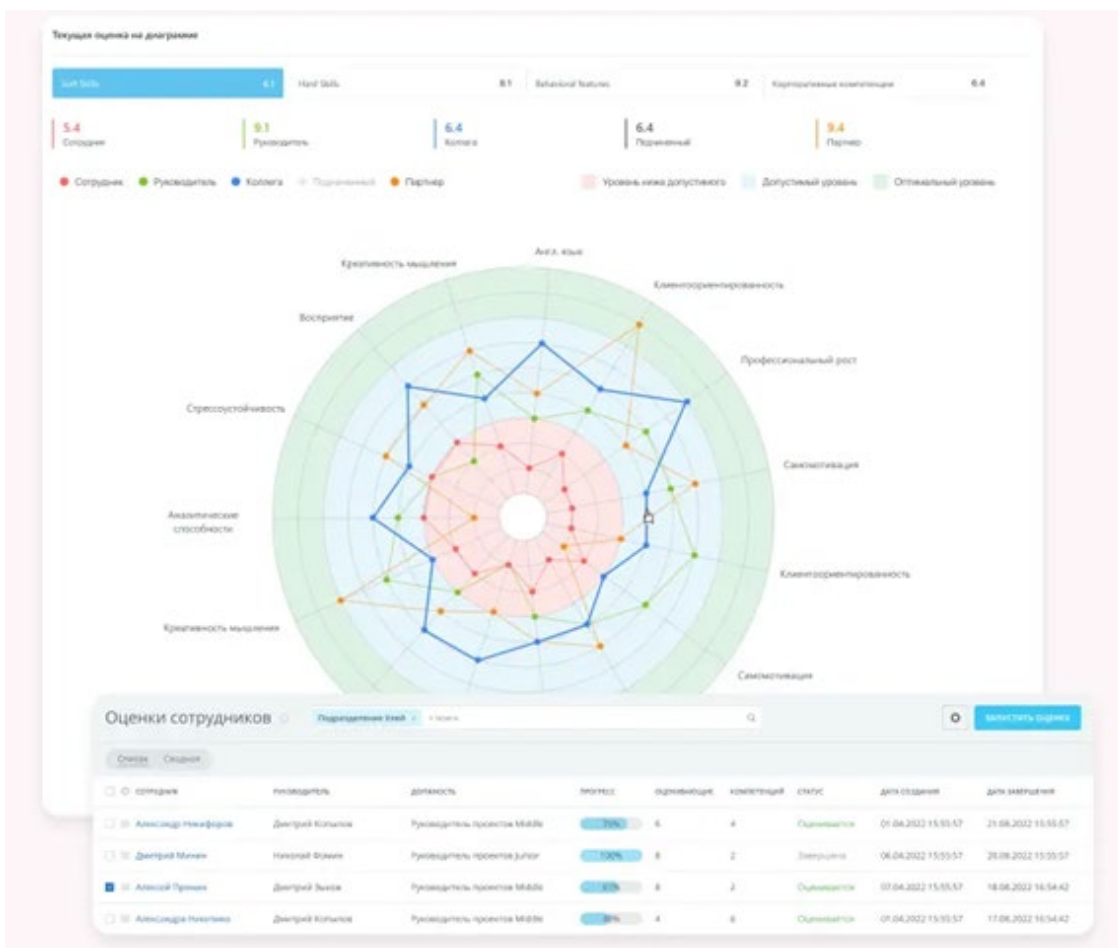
Текущая оценка на диаграмме

| Soft Skills 6.1 | Hard Skills 8.1 | Behavioral features 9.2 | Корпоративные компетенции 6.4 |
|---|---|---|---|

5.4 Сотрудник
9.1 Руководитель
6.4 Коллега
6.4 Подчиненный
9.4 Партнер

● Сотрудник ● Руководитель ● Коллега ● Подчиненный ● Партнер
Уровень ниже допустимого
Допустимый уровень
Оптимальный уровень

Англ. язык
Клиентоориентированность
Профессиональный рост
Самомотивация
Клиентоориентированность
Самомотивация
Креативность мышления
Аналитические способности
Стрессоустойчивость
Восприятие
Креативность мышления

Оценки сотрудников
Подразделение Emit × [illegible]
Запустить оценку

Список Сводная

| Сотрудник | Руководитель | Должность | Прогресс | Оценивающие | Компетенций | Статус | Дата создания | Дата завершения |
|---|---|---|---|---|---|---|---|---|
| Александр Никифоров | Дмитрий Копылов | Руководитель проектов Middle | 70% | 6 | 4 | Оценивается | 01.04.2022 15:55:57 | 21.08.2022 15:55:57 |
| Дмитрий Минин | Николай Фомин | Руководитель проектов Junior | 100% | 8 | 2 | Завершена | 06.04.2022 15:55:57 | 20.08.2022 15:55:57 |
| Алексей Пронин | Дмитрий Зыков | Руководитель проектов Middle | 60% | 8 | 2 | Оценивается | 07.04.2022 15:55:57 | 18.08.2022 16:54:42 |
| Александра Никитина | Дмитрий Копылов | Руководитель проектов Middle | 30% | 4 | 6 | Оценивается | 01.04.2022 15:55:57 | 17.08.2022 16:54:42 |